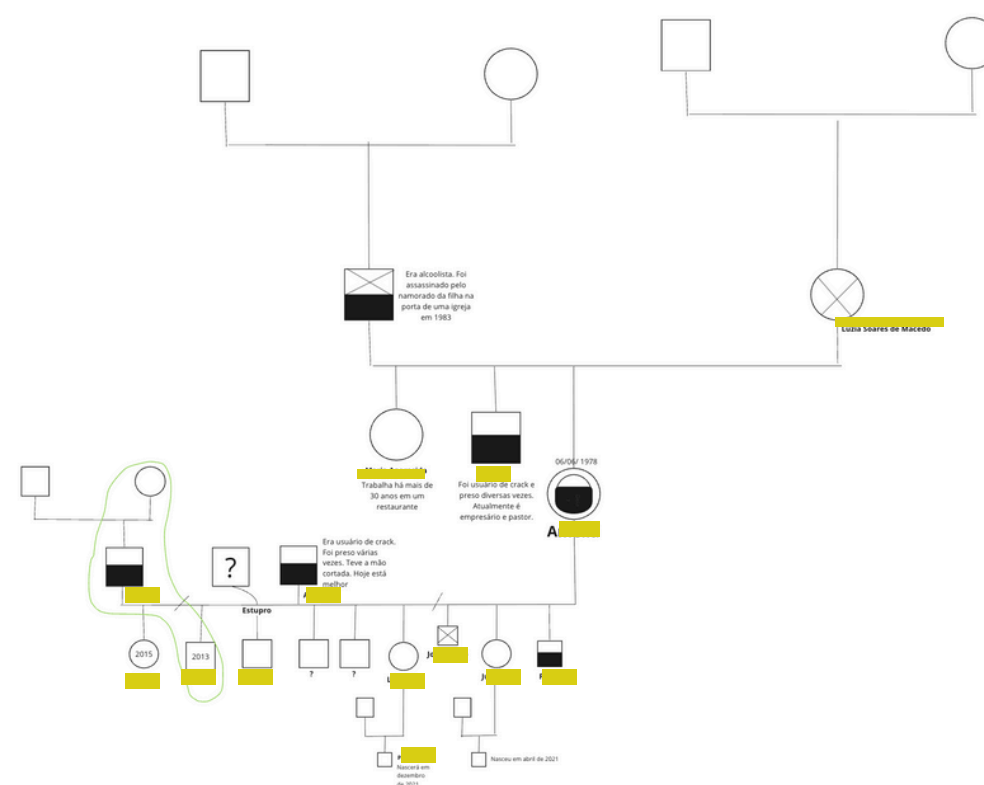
Era alcoolista. Foi assassinado pelo namorado da filha na porta de uma igreja em 1983

Luzia Soares de Macedo

Trabalha há mais de 30 anos em um restaurante

Foi usuário de crack e preso diversas vezes. Atualmente é empresário e pastor.

06/06/ 1978

A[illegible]

Era usuário de crack. Foi preso várias vezes. Teve a mão cortada. Hoje está melhor

?

Estupro

A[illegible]

2015

2013

?

?

L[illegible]

J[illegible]

J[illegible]

F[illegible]

P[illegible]
Nascerá em dezembro de 2021

Nasceu em abril de 2021